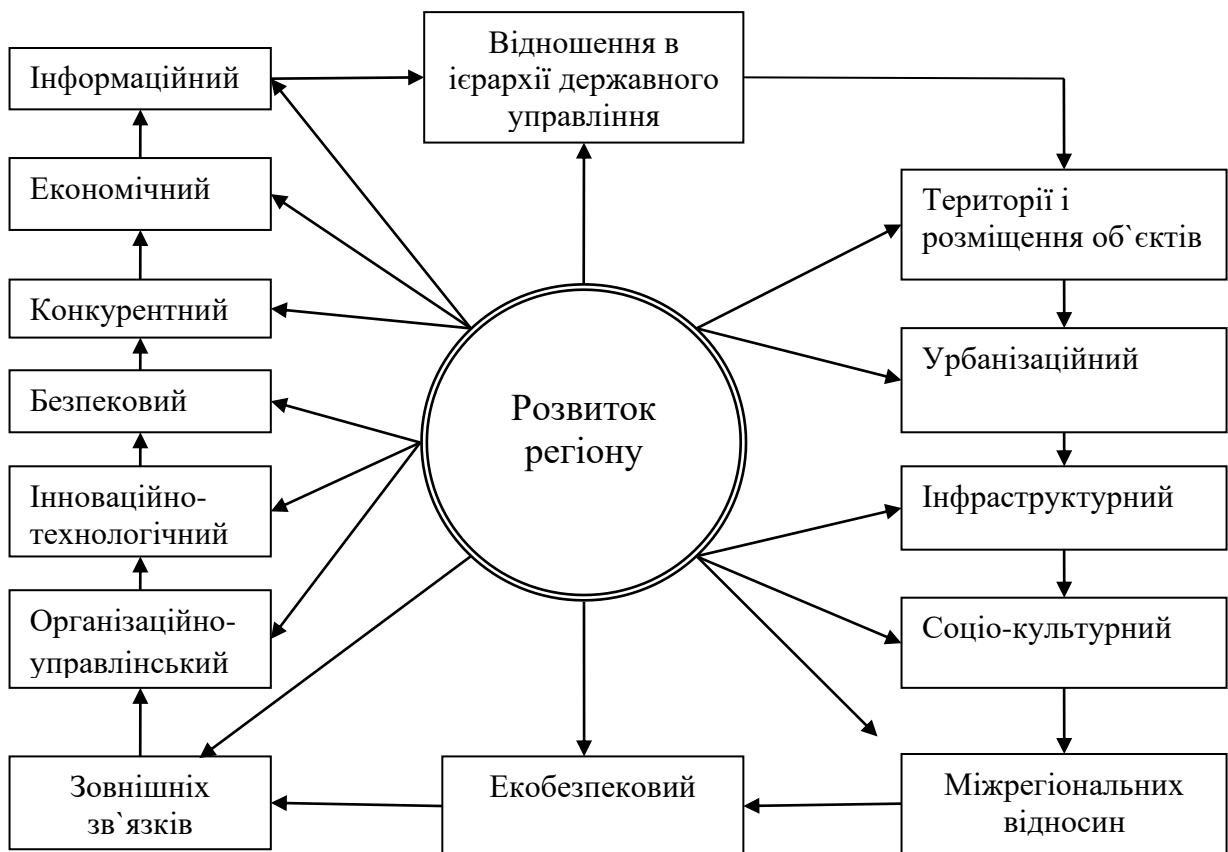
Інформаційний

Відношення в ієрархії державного управління

Економічний

Території і розміщення об`єктів

Конкурентний

Урбанізаційний

Безпековий

Розвиток регіону

Інноваційно-технологічний

Інфраструктурний

Організаційно-управлінський

Соціо-культурний

Зовнішніх зв`язків

Екобезпековий

Міжрегіональних відносин